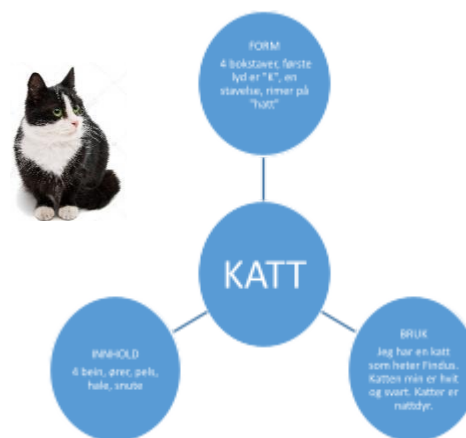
FORM
4 bokstaver, første lyd er "k", en stavelse, rimer på "hatt"

KATT

INNHOLD
4 bein, ører, pels, hale, snute

BRUK
Jeg har en katt som heter Findus. Katten min er hvit og svart. Katter er nattdyr.